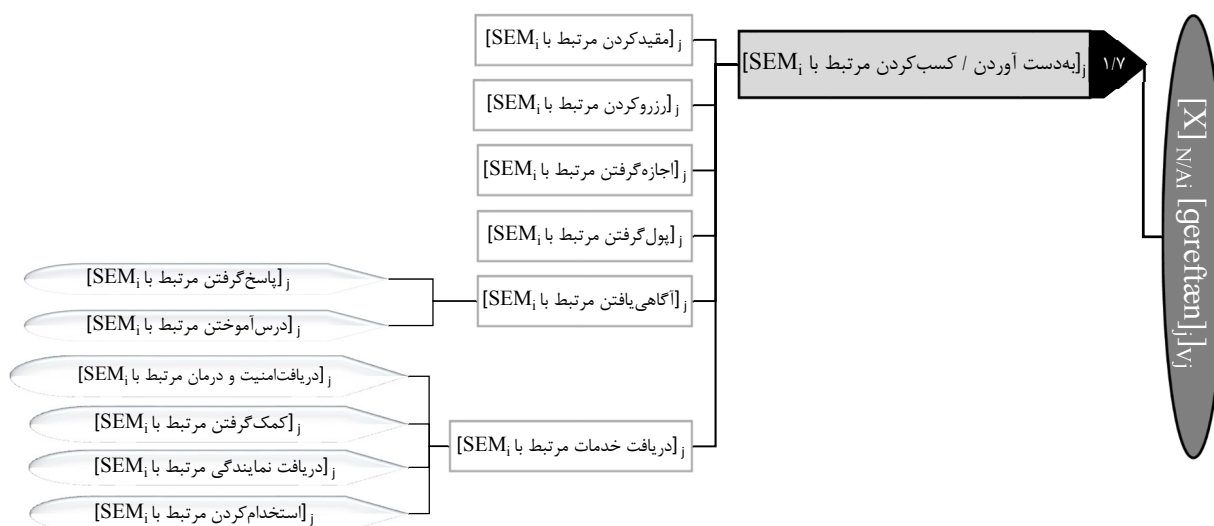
$[X]_{N/Ai}\ [gereftan]_{j}]_{Vj}$

۱/۷

$[$به‌دست آوردن / کسب‌کردن مرتبط با $SEM_i]_j$

$[$مقیدکردن مرتبط با $SEM_i]_j$

$[$رزروکردن مرتبط با $SEM_i]_j$

$[$اجازه‌گرفتن مرتبط با $SEM_i]_j$

$[$پول‌گرفتن مرتبط با $SEM_i]_j$

$[$آگاهی‌یافتن مرتبط با $SEM_i]_j$

$[$پاسخ‌گرفتن مرتبط با $SEM_i]_j$

$[$درس‌آموختن مرتبط با $SEM_i]_j$

$[$دریافت خدمات مرتبط با $SEM_i]_j$

$[$دریافت‌امنیت و درمان مرتبط با $SEM_i]_j$

$[$کمک‌گرفتن مرتبط با $SEM_i]_j$

$[$دریافت نمایندگی مرتبط با $SEM_i]_j$

$[$استخدام‌کردن مرتبط با $SEM_i]_j$